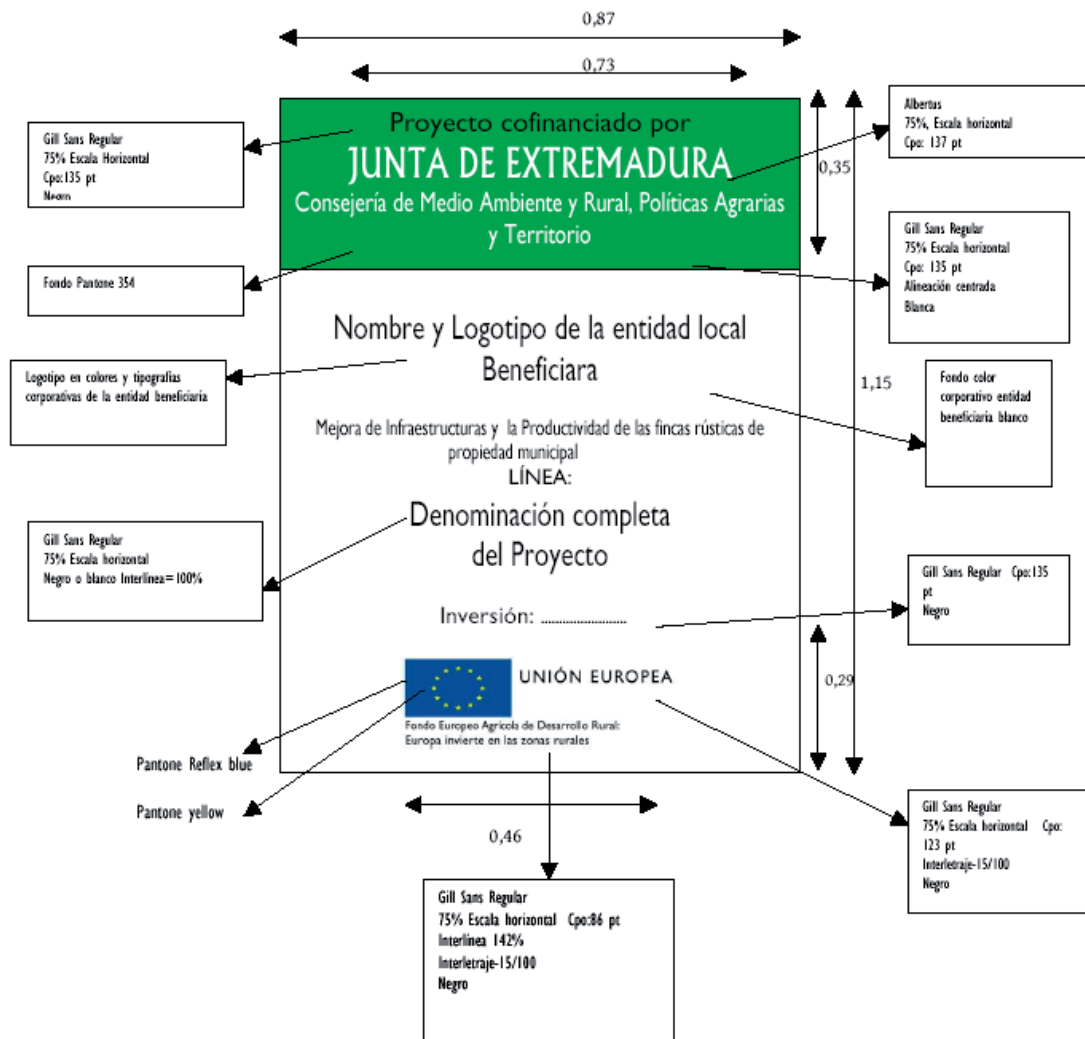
0,87

0,73

Gill Sans Regular
75% Escala Horizontal
Cpo:135 pt
Negro

Proyecto cofinanciado por
JUNTA DE EXTREMADURA
Consejería de Medio Ambiente y Rural, Políticas Agrarias y Territorio

Albertus
75%, Escala horizontal
Cpo: 137 pt

0,35

Gill Sans Regular
75% Escala horizontal
Cpo: 135 pt
Alineación centrada
Blanca

Fondo Pantone 354

Nombre y Logotipo de la entidad local Beneficiara

Logotipo en colores y tipografías corporativas de la entidad beneficiaria

1,15

Fondo color corporativo entidad beneficiaria blanco

Mejora de Infraestructuras y la Productividad de las fincas rústicas de propiedad municipal
LÍNEA:

Denominación completa del Proyecto

Gill Sans Regular
75% Escala horizontal
Negro o blanco Interlinea=100%

Gill Sans Regular Cpo:135 pt
Negro

Inversión: .........................

UNIÓN EUROPEA

0,29

Fondo Europeo Agrícola de Desarrollo Rural:
Europa invierte en las zonas rurales

Pantone Reflex blue

Pantone yellow

0,46

Gill Sans Regular
75% Escala horizontal Cpo: 123 pt
Interletraje-15/100
Negro

Gill Sans Regular
75% Escala horizontal Cpo:86 pt
Interlinea 142%
Interletraje-15/100
Negro